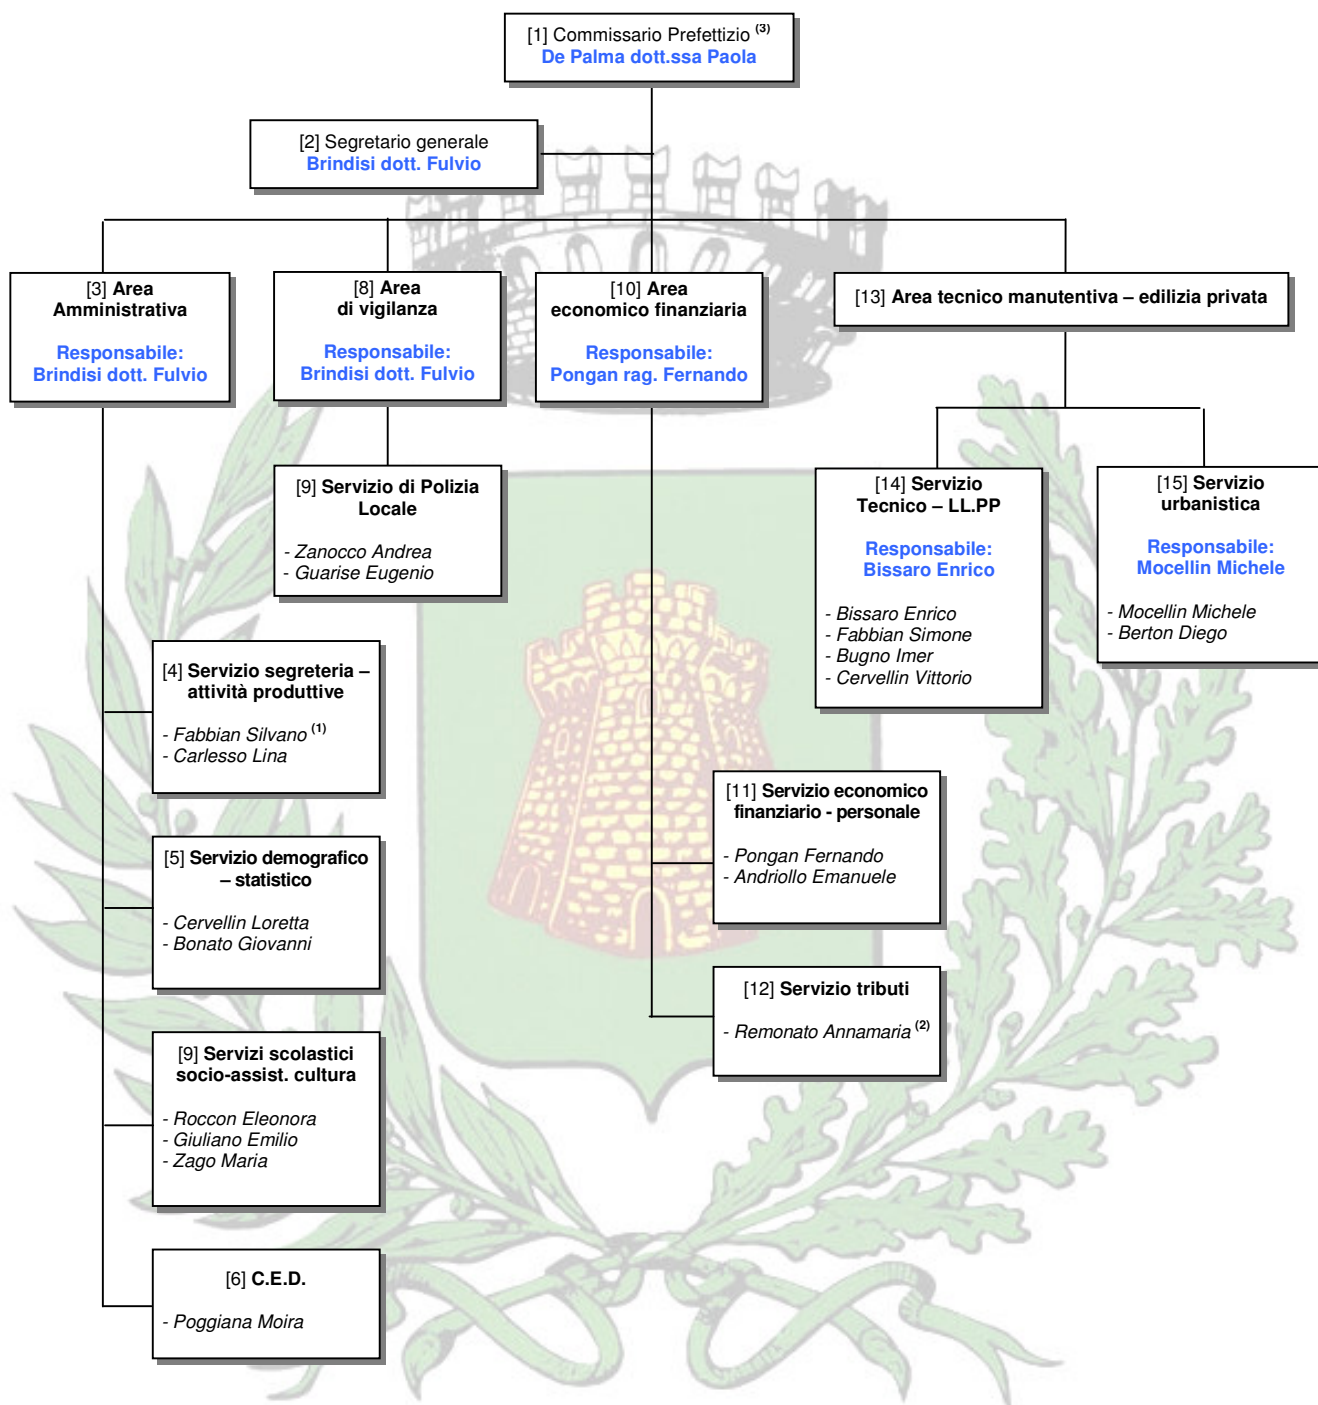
[1] Commissario Prefettizio $^{(3)}$
De Palma dott.ssa Paola

[2] Segretario generale
Brindisi dott. Fulvio

[3] Area Amministrativa

Responsabile:
Brindisi dott. Fulvio

[8] Area di vigilanza

Responsabile:
Brindisi dott. Fulvio

[10] Area economico finanziaria

Responsabile:
Pongan rag. Fernando

[13] Area tecnico manutentiva – edilizia privata

[9] Servizio di Polizia Locale

- Zanocco Andrea
- Guarise Eugenio

[14] Servizio Tecnico – LL.PP

Responsabile:
Bissaro Enrico

- Bissaro Enrico
- Fabbian Simone
- Bugno Imer
- Cervellin Vittorio

[15] Servizio urbanistica

Responsabile:
Mocellin Michele

- Mocellin Michele
- Berton Diego

[4] Servizio segreteria – attività produttive

- Fabbian Silvano $^{(1)}$
- Carlesso Lina

[11] Servizio economico finanziario - personale

- Pongan Fernando
- Andriollo Emanuele

[5] Servizio demografico – statistico

- Cervellin Loretta
- Bonato Giovanni

[12] Servizio tributi

- Remonato Annamaria $^{(2)}$

[9] Servizi scolastici socio-assist. cultura

- Roccon Eleonora
- Giuliano Emilio
- Zago Maria

[6] C.E.D.

- Poggiana Moira